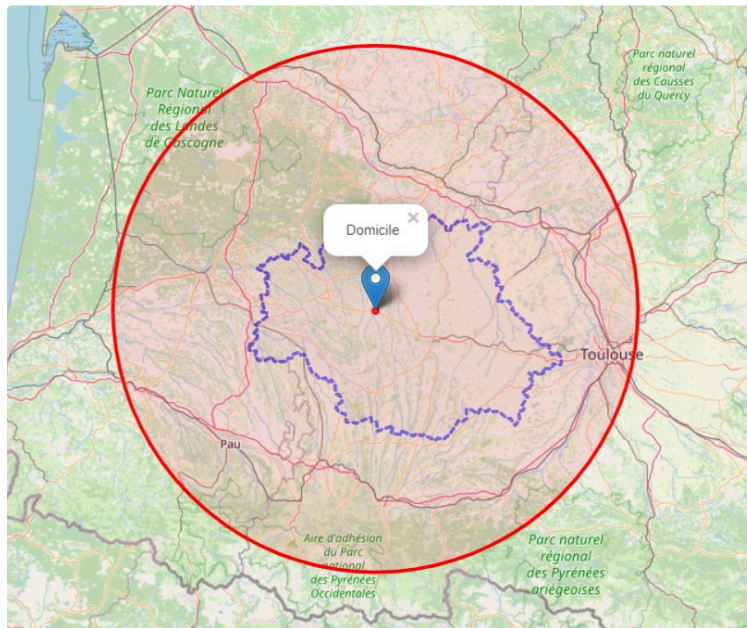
Parc Naturel Régional des Landes de Gascogne

Parc naturel régional des Causses du Quercy

Domicile
×

Toulouse

Pau

Aire d'adhésion du Parc national des Pyrénées Occidentales

Parc naturel régional des Pyrénées ariégeoises